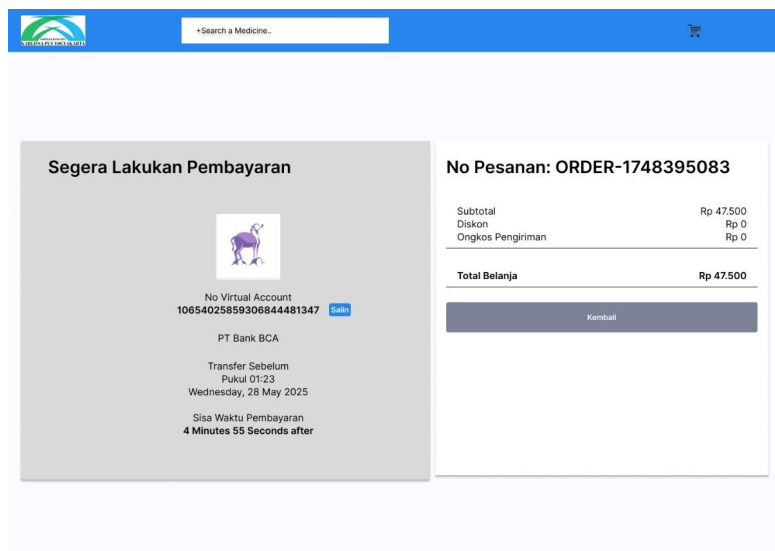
+Search a Medicine..

Segera Lakukan Pembayaran

No Virtual Account
10654025859306844481347 Salin

PT Bank BCA

Transfer Sebelum
Pukul 01:23
Wednesday, 28 May 2025

Sisa Waktu Pembayaran
4 Minutes 55 Seconds after

No Pesanan: ORDER-1748395083

| | |
|---|---|
| Subtotal | Rp 47.500 |
| Diskon | Rp 0 |
| Ongkos Pengiriman | Rp 0 |
| Total Belanja | Rp 47.500 |

Kembali